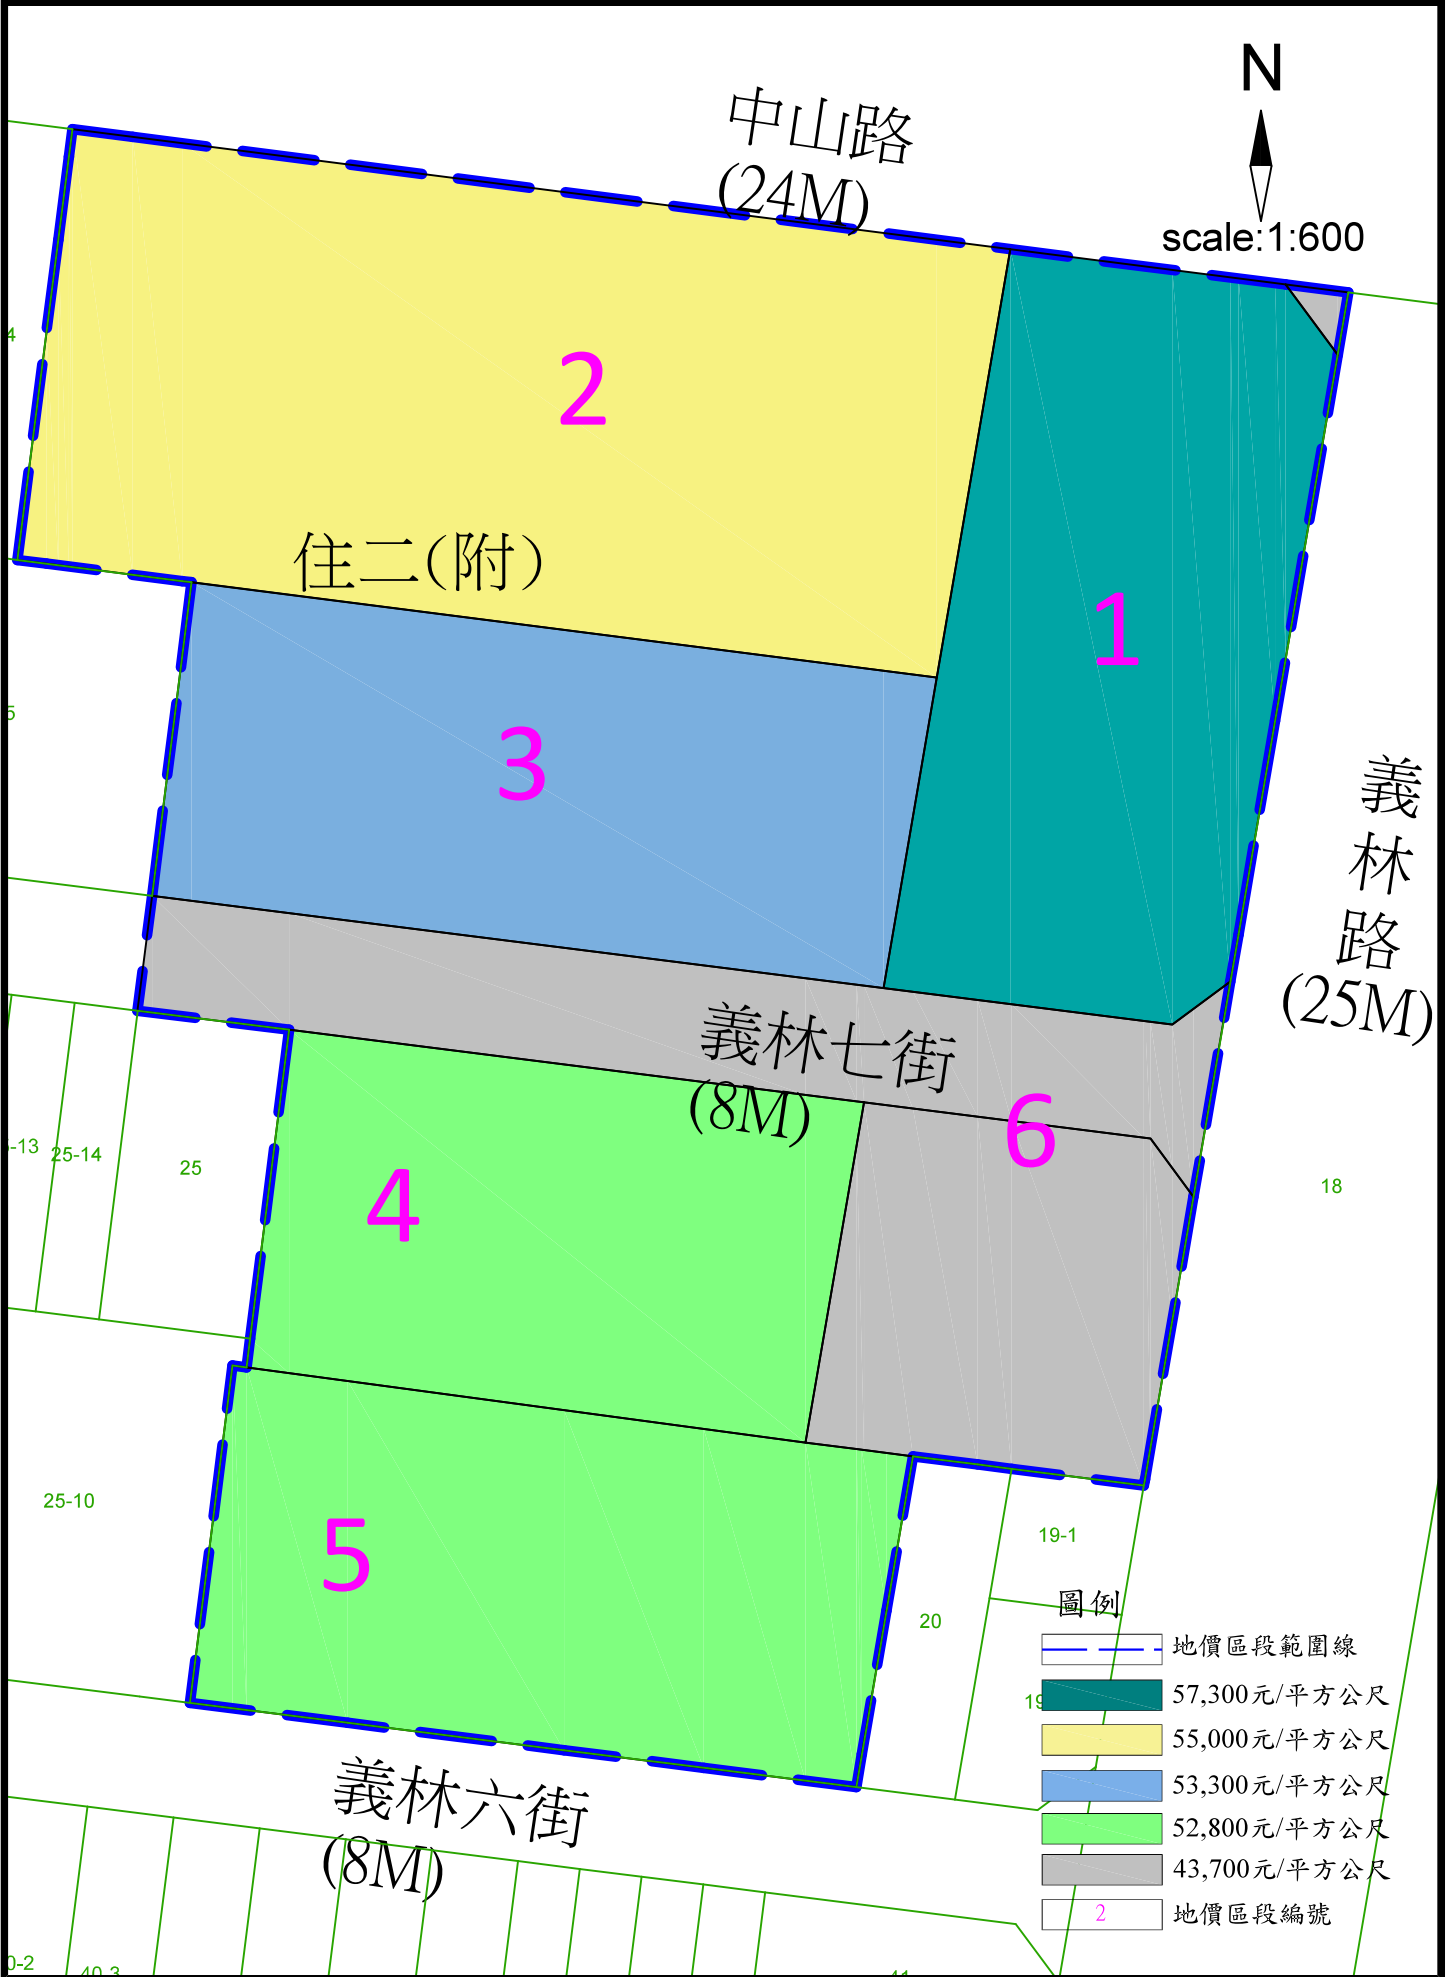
N
scale:1:600
中山路
(24M)
2
住二(附)
1
3
義林路
(25M)
義林七街
(8M)
6
4
5
4
5
-13
25-14
25
18
25-10
19-1
20
19
義林六街
(8M)
0-2
40-3
41
圖例
地價區段範圍線
57,300元/平方公尺
55,000元/平方公尺
53,300元/平方公尺
52,800元/平方公尺
43,700元/平方公尺
2 地價區段編號